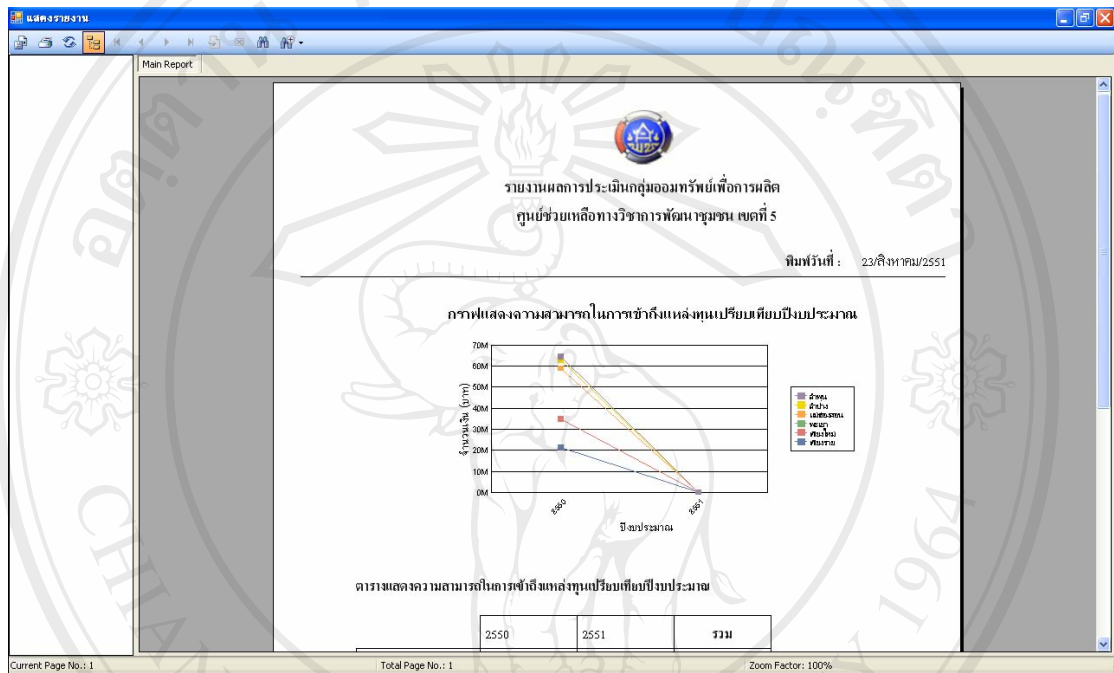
แสดงรายงาน

Main Report

รายงานผลการประเมินกลุ่มออมทรัพย์เพื่อการผลิต
ศูนย์ช่วยเหลือทางวิชาการพัฒนาชุมชน เขตที่ 5

พิมพ์วันที่ : 23/สิงหาคม/2551

กราฟแสดงความสามารถในการเข้าถึงแหล่งทุนเปรียบเทียบปีงบประมาณ

70M
60M
50M
40M
30M
20M
10M
0M

จำนวนเงิน (บาท)

2550
2551

ปีงบประมาณ

ลำพูน
ลำปาง
แม่ฮ่องสอน
พะเยา
เชียงใหม่
เชียงราย

ตารางแสดงความสามารถในการเข้าถึงแหล่งทุนเปรียบเทียบปีงบประมาณ

| 2550 | 2551 | รวม |
|---|---|---|

Current Page No.: 1
Total Page No.: 1
Zoom Factor: 100%